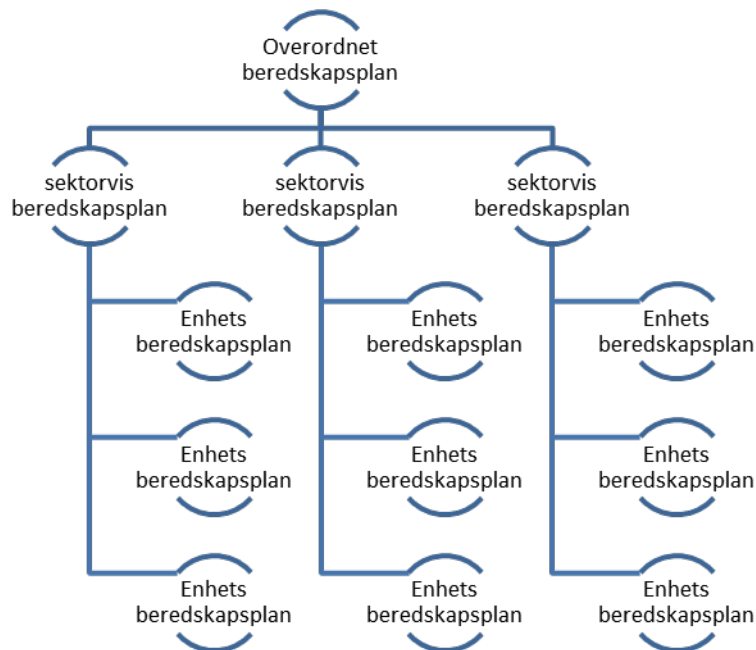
Overordnet beredskapsplan

sektorvis beredskapsplan

Enhets beredskapsplan

Enhets beredskapsplan

Enhets beredskapsplan

sektorvis beredskapsplan

Enhets beredskapsplan

Enhets beredskapsplan

Enhets beredskapsplan

sektorvis beredskapsplan

Enhets beredskapsplan

Enhets beredskapsplan

Enhets beredskapsplan